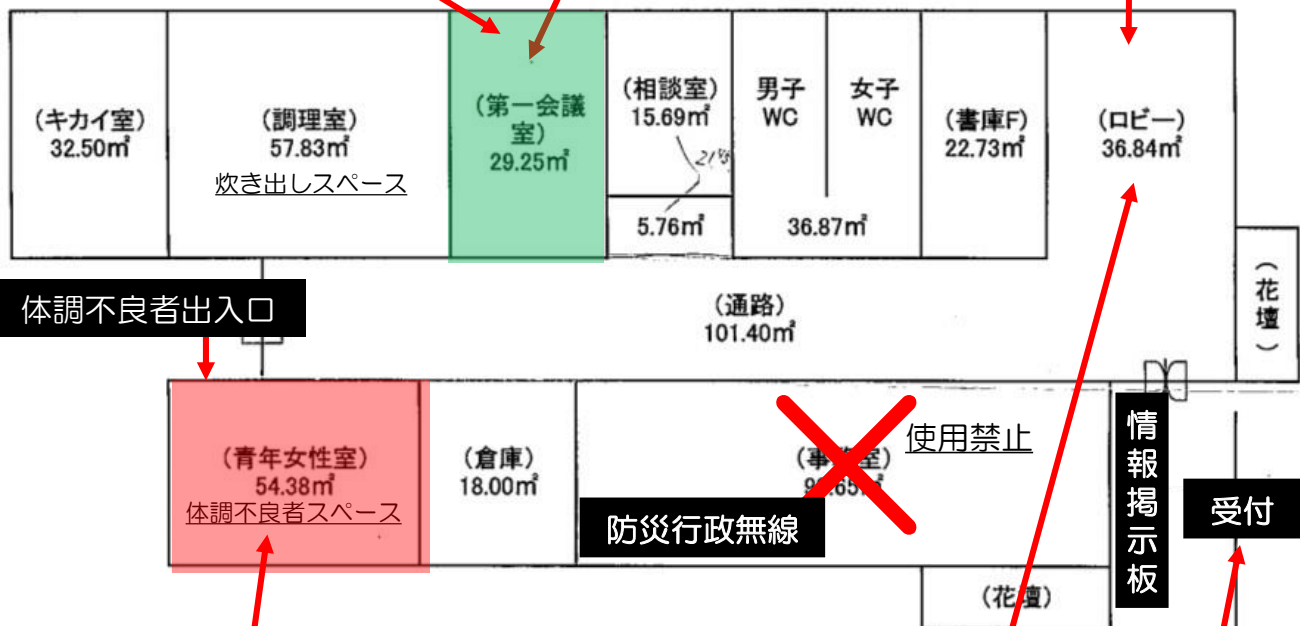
(キカイ室)
32.50㎡

(調理室)
57.83㎡
炊き出しスペース

(第一会議室)
29.25㎡

(相談室)
15.69㎡

5.76㎡

男子
WC

女子
WC

36.87㎡

(書庫F)
22.73㎡

(ロビー)
36.84㎡

(花壇)

体調不良者出入口

(通路)
101.40㎡

(青年女性室)
54.38㎡
体調不良者スペース

(倉庫)
18.00㎡

(事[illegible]室)
9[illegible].65㎡

使用禁止

防災行政無線

情報掲示板

受付

(花壇)